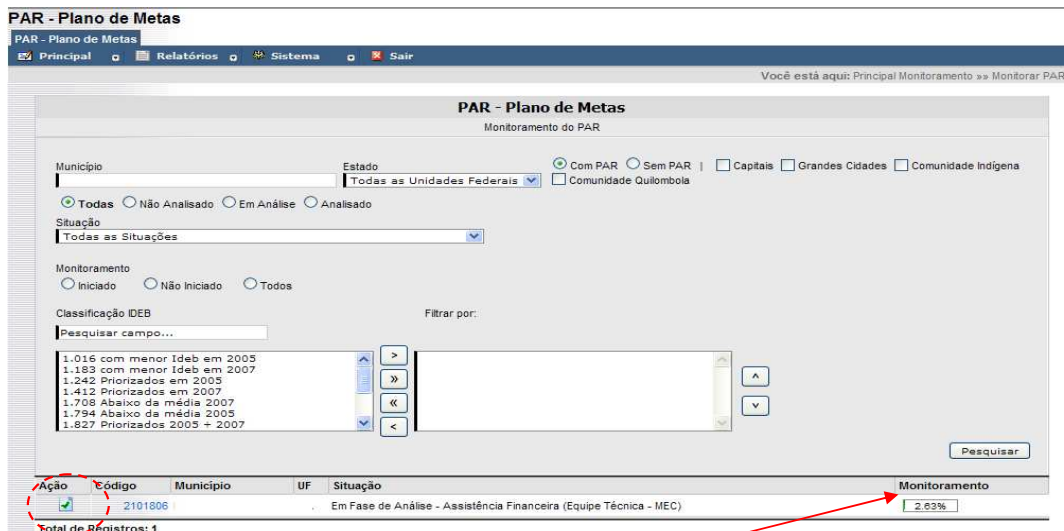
PAR - Plano de Metas

PAR - Plano de Metas

Principal | Relatórios | Sistema | Sair

Você está aqui: Principal Monitoramento »» Monitorar PAR

PAR - Plano de Metas

Monitoramento do PAR

Município

Estado
Todas as Unidades Federais

Com PAR | Sem PAR | Capitais | Grandes Cidades | Comunidade Indígena | Comunidade Quilombola

Todas | Não Analisado | Em Análise | Analisado

Situação
Todas as Situações

Monitoramento
Iniciado | Não Iniciado | Todos

Classificação IDEB
Pesquisar campo...

Filtrar por:

1.016 com menor Ideb em 2005
1.183 com menor Ideb em 2007
1.242 Priorizados em 2005
1.412 Priorizados em 2007
1.708 Abaixo da média 2007
1.794 Abaixo da média 2005
1.827 Priorizados 2005 + 2007

>
»
«
<

^
v

Pesquisar

| Ação | Código | Município | UF | Situação | Monitoramento |
|---|---|---|---|---|---|
| | 2101806 | | . | Em Fase de Análise - Assistência Financeira (Equipe Técnica - MEC) | 2.63% |

Total de Registros: 1